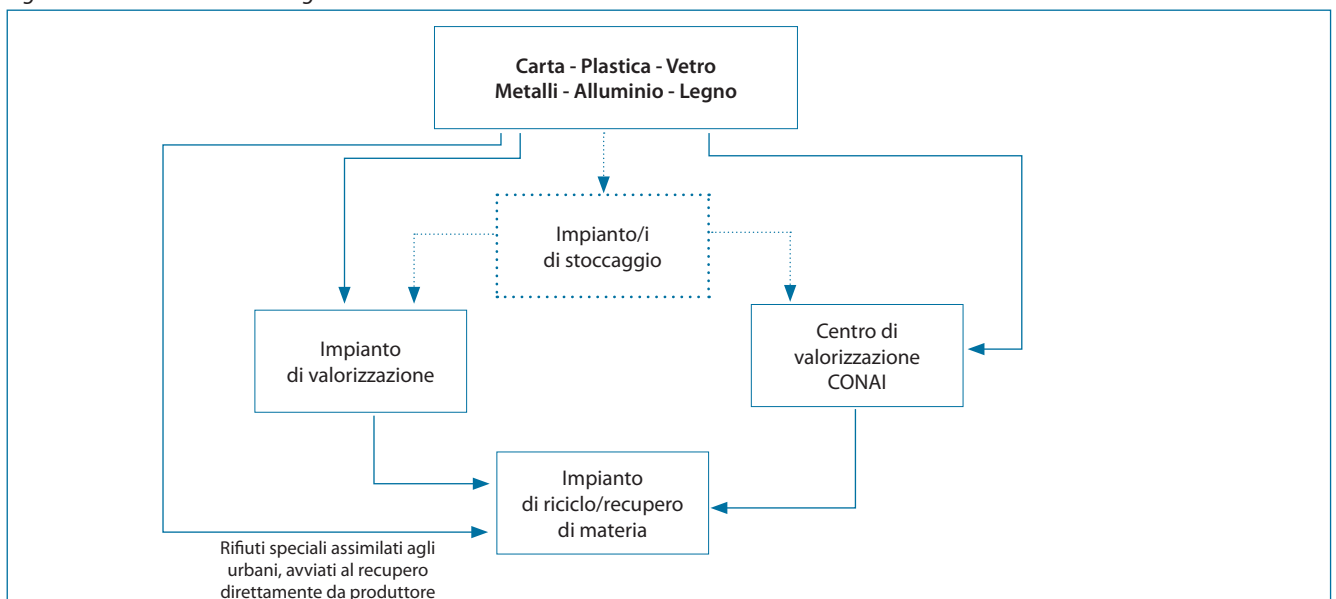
Carta - Plastica - Vetro
Metalli - Alluminio - Legno

Impianto/i di stoccaggio

Impianto di valorizzazione

Centro di valorizzazione CONAI

Impianto di riciclo/recupero di materia

Rifiuti speciali assimilati agli urbani, avviati al recupero direttamente da produttore